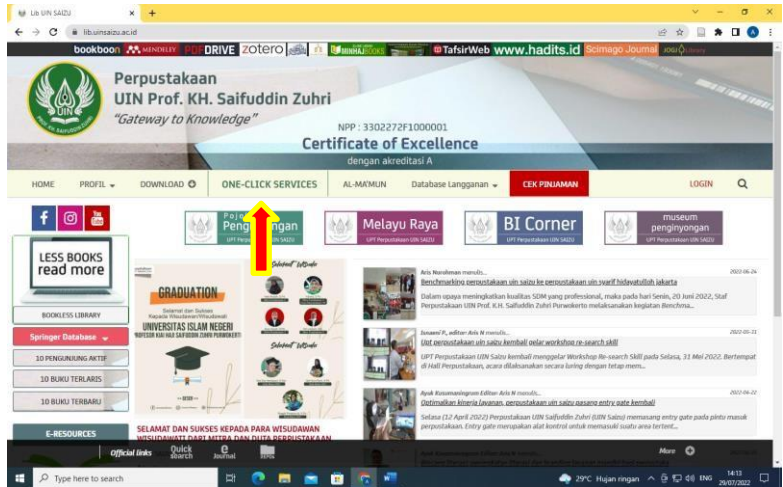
Lib UIN SAIZU ×  +

lib.uinsaizu.ac.id

bookboon MENDELEY PDF DRIVE zotero TafsirWeb www.hadits.id Scimago Journal

Perpustakaan
UIN Prof. KH. Saifuddin Zuhri
"Gateway to Knowledge"

NPP : 3302272F1000001
Certificate of Excellence
dengan akreditasi A

HOME PROFIL DOWNLOAD ONE-CLICK SERVICES AL-MA'MUN Database Langganan CEK PINJAMAN LOGIN

Pojok Penginyongan
Melayu Raya
BI Corner
museum penginyongan

LESS BOOKS read more
BOOKLESS LIBRARY
Springer Database
10 PENGUNJUNG AKTIF
10 BUKU TERLARIS
10 BUKU TERBARU
E-RESOURCES

GRADUATION
Selamat dan Sukses
UNIVERSITAS ISLAM NEGERI
PROFESOR KIAI HAJI SAIFUDDIN ZUHRI PURWOKERTO
Selamat Wisuda
Selamat Wisuda

SELAMAT DAN SUKSES KEPADA PARA WISUDAWAN WISUDAWATI DARI MITRA DAN DUTA PERPUSTAKAAN

Aris Nurohman menulis...
2022-06-24
Benchmarking perpustakaan uin saizu ke perpustakaan uin syarif hidayatullah jakarta
Dalam upaya meningkatkan kualitas SDM yang professional, maka pada hari Senin, 20 Juni 2022, Staf Perpustakaan UIN Prof. K.H. Saifuddin Zuhri Purwokerto melaksanakan kegiatan Benchma...

Sesami P., editor Aris N menulis...
2022-05-31
Upt perpustakaan uin saizu kembali gelar workshop re-search skill
UPT Perpustakaan UIN Saizu kembali menggelar Workshop Re-search Skill pada Selasa, 31 Mei 2022. Bertempat di Hall Perpustakaan, acara dilaksanakan secara luring dengan tetap mem...

Ayuk Kusumaningrum Editor Aris N menulis...
2022-04-22
Optimalkan kinerja layanan, perpustakaan uin saizu pasang entry gate kembali
Selasa (12 April 2022) Perpustakaan UIN Saifuddin Zuhri (UIN Saizu) memasang entry gate pada pintu masuk perpustakaan. Entry gate merupakan alat kontrol untuk memasuki suatu area tertent...

Official links Quick search Journal More

Type here to search
29°C Hujan ringan ENG 14:13 29/07/2022